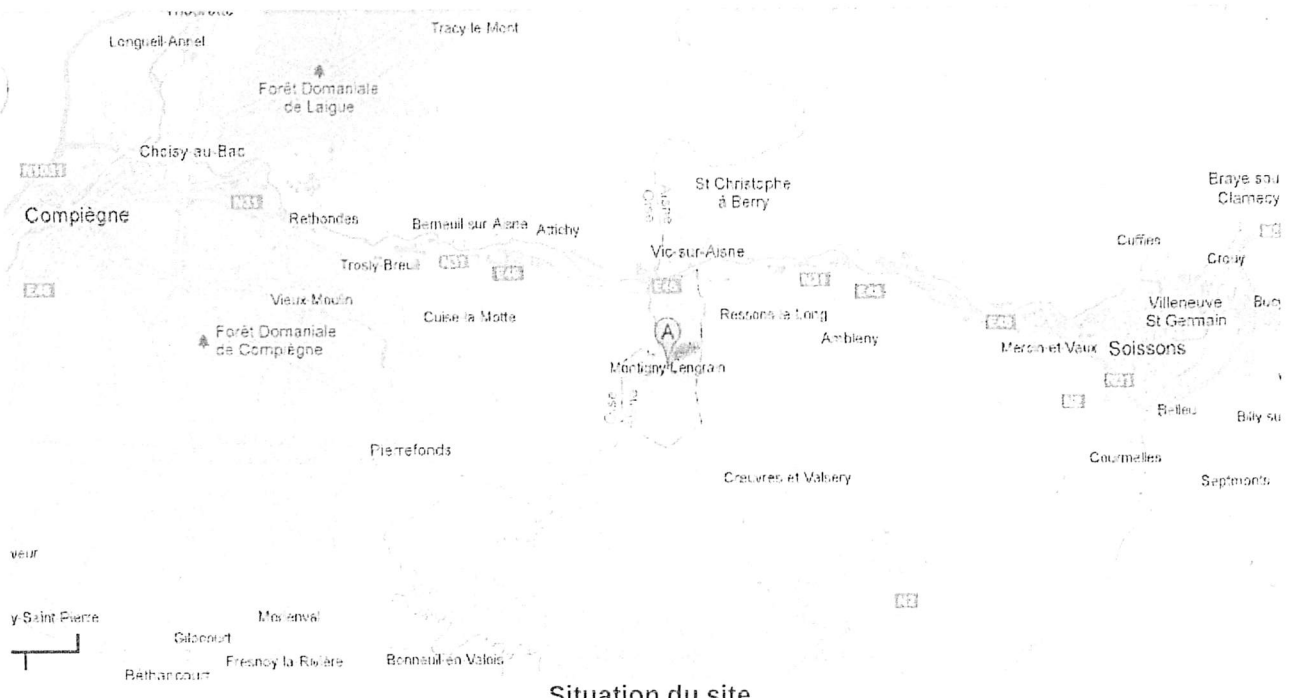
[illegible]

Tracy le Mont

Longueil-Annel

Forêt Domaniale de Laigue

Choisy-au-Bac

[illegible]

Compiègne

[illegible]

Rethondes

Berneuil sur Aisne

Attichy

St Christophe à Berry

Braye sou Clamecy

Cuffies

Crouy

Vic-sur-Aisne

Trosly Breuil

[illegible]

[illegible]

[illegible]

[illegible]

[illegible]

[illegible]

Vieux Moulin

Cuise la Motte

Ressons le Long

Villeneuve St Germain

Bucy

Forêt Domaniale de Compiègne

A

Ambleny

Mercin et Vaux

Soissons

Montigny Lengrain

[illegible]

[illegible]

Belleu

Billy su

Pierrefonds

Courmelles

Cœuvres et Valsery

Septmonts

veur

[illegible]

y-Saint Pierre

Morienval

Gilocourt

Fresnoy la Rivière

Bonneuil en Valois

Béthancourt

Situation du site